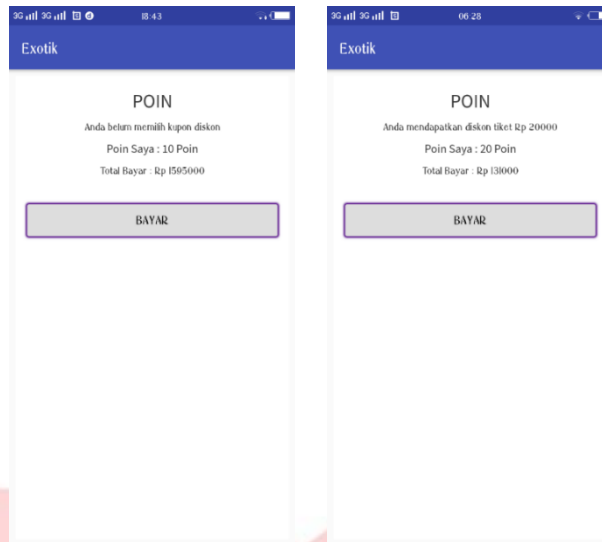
3G 3G 18:43

Exotik

POIN

Anda belum memilih kupon diskon

Poin Saya : 10 Poin

Total Bayar : Rp 1595000

BAYAR

3G 3G 06:28

Exotik

POIN

Anda mendapatkan diskon tiket Rp 20000

Poin Saya : 20 Poin

Total Bayar : Rp 131000

BAYAR